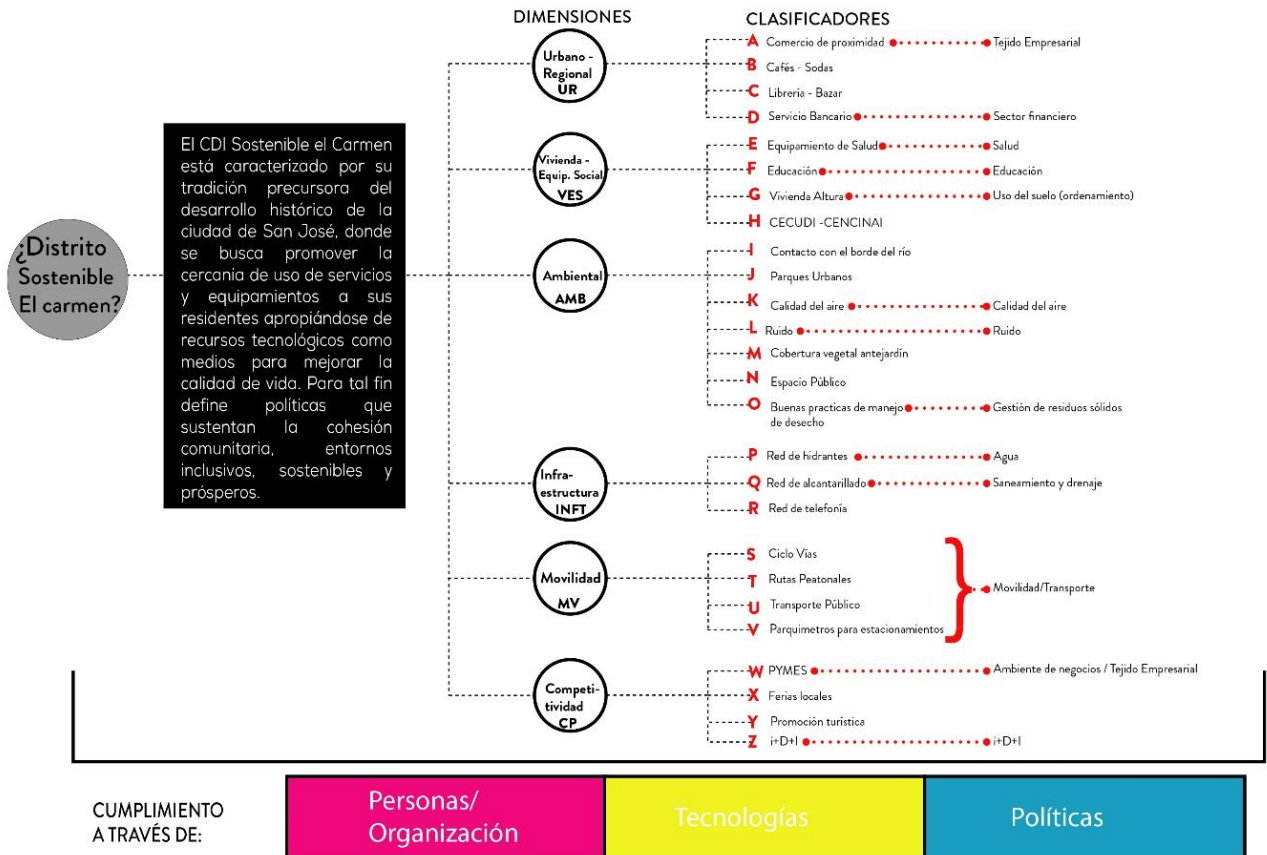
¿Distrito Sostenible El carmen?

El CDI Sostenible el Carmen está caracterizado por su tradición precursora del desarrollo histórico de la ciudad de San José, donde se busca promover la cercania de uso de servicios y equipamientos a sus residentes apropiándose de recursos tecnológicos como medios para mejorar la calidad de vida. Para tal fin define políticas que sustentan la cohesión comunitaria, entornos inclusivos, sostenibles y prósperos.

DIMENSIONES

CLASIFICADORES

Urbano - Regional UR
A Comercio de proximidad — Tejido Empresarial
B Cafés - Sodas
C Libreria - Bazar
D Servicio Bancario — Sector financiero

Vivienda - Equip. Social VES
E Equipamiento de Salud — Salud
F Educación — Educación
G Vivienda Altura — Uso del suelo (ordenamiento)
H CECUDI -CENCINAI

Ambiental AMB
I Contacto con el borde del río
J Parques Urbanos
K Calidad del aire — Calidad del aire
L Ruido — Ruido
M Cobertura vegetal antejardín
N Espacio Público
O Buenas practicas de manejo de desecho — Gestión de residuos sólidos

Infra-estructura INFT
P Red de hidrantes — Agua
Q Red de alcantarillado — Saneamiento y drenaje
R Red de telefonía

Movilidad MV
S Ciclo Vías
T Rutas Peatonales
U Transporte Público
V Parquimetros para estacionamientos
Movilidad/Transporte

Competi-tividad CP
W PYMES — Ambiente de negocios / Tejido Empresarial
X Ferias locales
Y Promoción turística
Z i+D+I — i+D+I

CUMPLIMIENTO A TRAVÉS DE:

| Personas/ Organización | Tecnologías | Políticas |